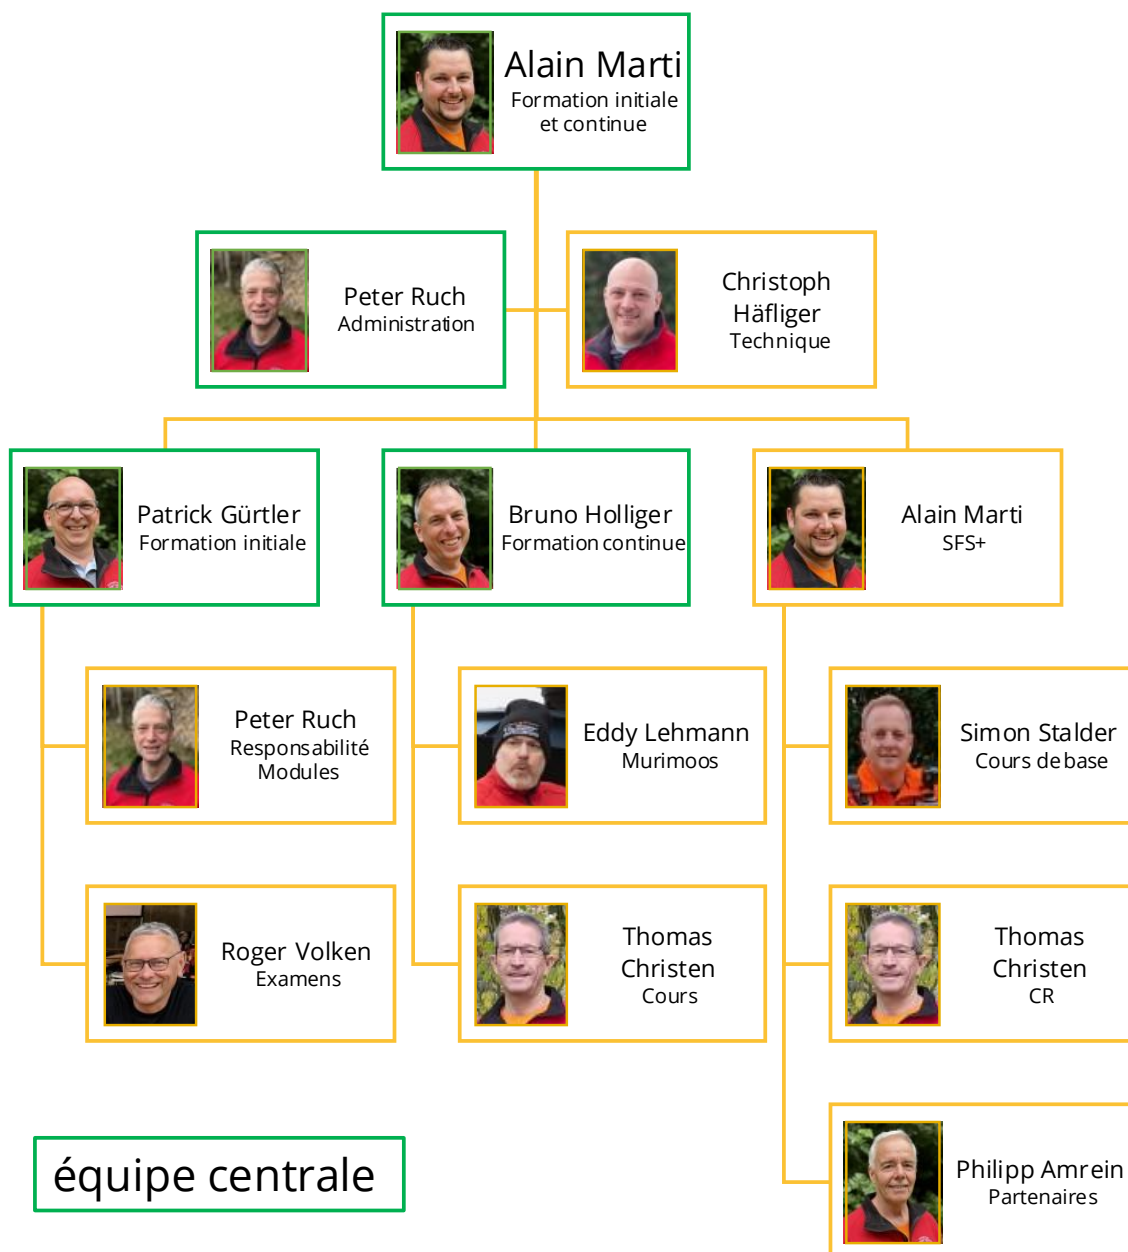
Alain Marti
Formation initiale et continue

Peter Ruch
Administration

Christoph Häfliger
Technique

Patrick Gürtler
Formation initiale

Bruno Holliger
Formation continue

Alain Marti
SFS+

Peter Ruch
Responsabilité Modules

Eddy Lehmann
Murimoos

Simon Stalder
Cours de base

Roger Volken
Examens

Thomas Christen
Cours

Thomas Christen
CR

équipe centrale

Philipp Amrein
Partenaires